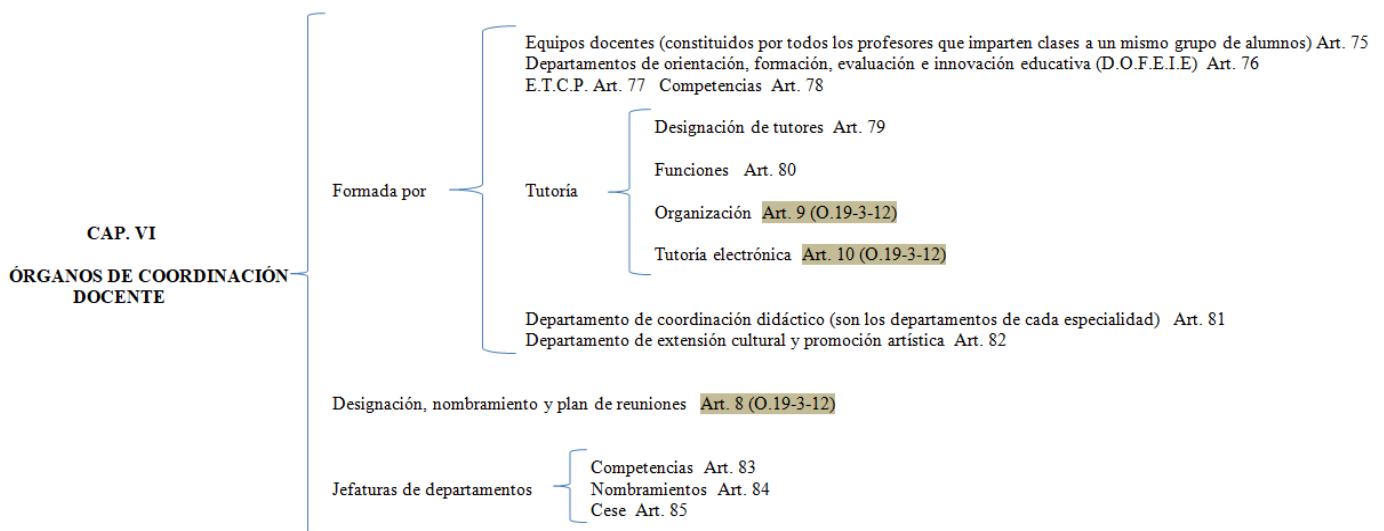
CAP. VI

ÓRGANOS DE COORDINACIÓN DOCENTE

Formada por

Equipos docentes (constituidos por todos los profesores que imparten clases a un mismo grupo de alumnos) Art. 75
Departamentos de orientación, formación, evaluación e innovación educativa (D.O.F.E.I.E) Art. 76
E.T.C.P. Art. 77 Competencias Art. 78

Tutoría

Designación de tutores Art. 79

Funciones Art. 80

Organización Art. 9 (O.19-3-12)

Tutoría electrónica Art. 10 (O.19-3-12)

Departamento de coordinación didáctico (son los departamentos de cada especialidad) Art. 81
Departamento de extensión cultural y promoción artística Art. 82

Designación, nombramiento y plan de reuniones Art. 8 (O.19-3-12)

Jefaturas de departamentos

Competencias Art. 83
Nombramientos Art. 84
Cese Art. 85